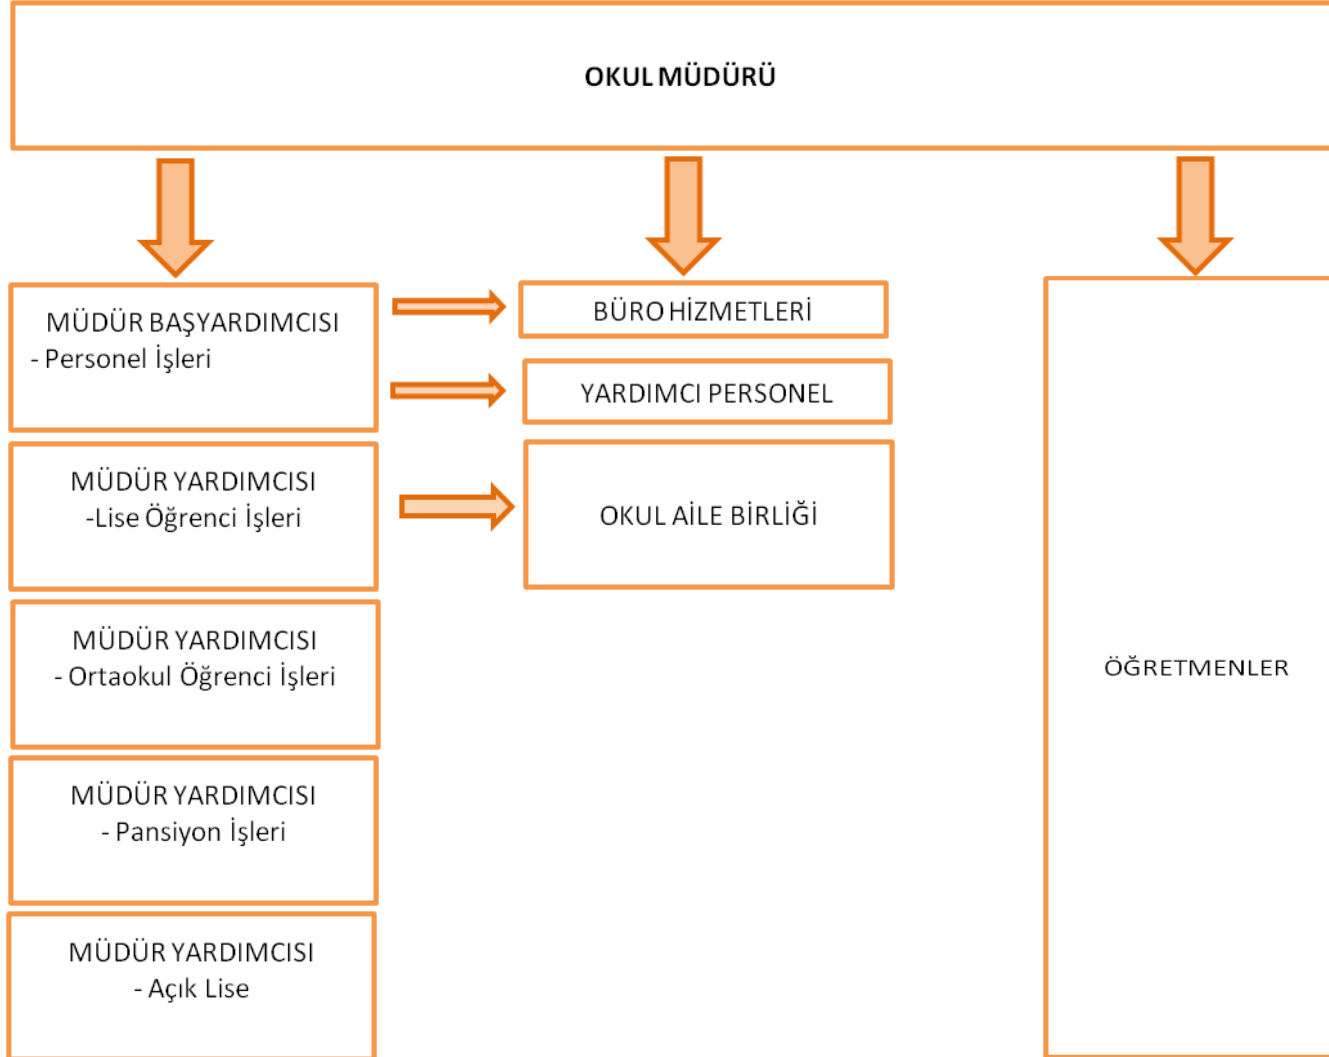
OKUL MÜDÜRÜ

MÜDÜR BAŞYARDIMCISI
- Personel İşleri

BÜRO HİZMETLERİ

YARDIMCI PERSONEL

MÜDÜR YARDIMCISI
-Lise Öğrenci İşleri

OKUL AİLE BİRLİĞİ

MÜDÜR YARDIMCISI
- Ortaokul Öğrenci İşleri

ÖĞRETMENLER

MÜDÜR YARDIMCISI
- Pansiyon İşleri

MÜDÜR YARDIMCISI
- Açık Lise